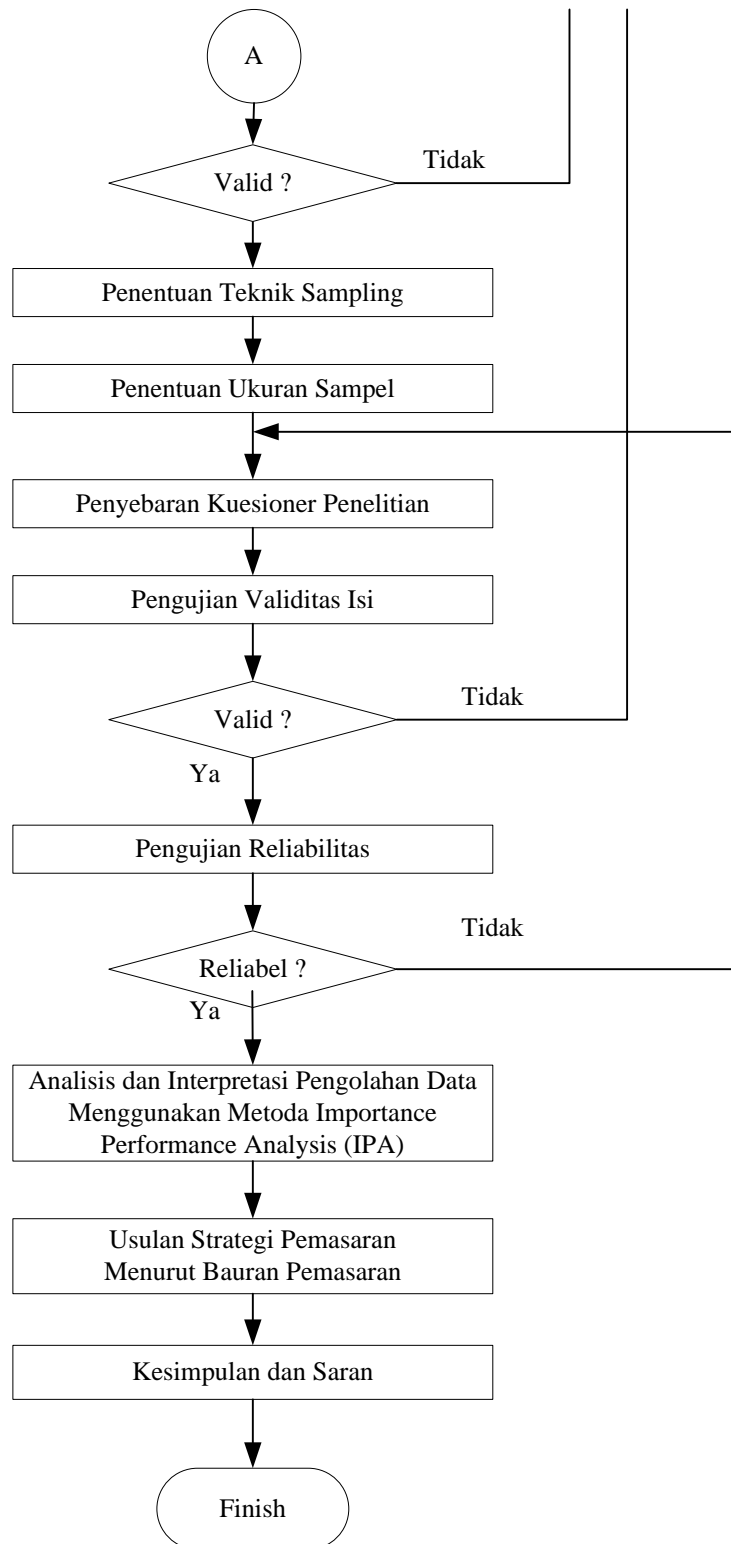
A

Valid ?

Tidak

Penentuan Teknik Sampling

Penentuan Ukuran Sampel

Penyebaran Kuesioner Penelitian

Pengujian Validitas Isi

Valid ?

Tidak

Ya

Pengujian Reliabilitas

Tidak

Reliabel ?

Ya

Analisis dan Interpretasi Pengolahan Data Menggunakan Metoda Importance Performance Analysis (IPA)

Usulan Strategi Pemasaran Menurut Bauran Pemasaran

Kesimpulan dan Saran

Finish